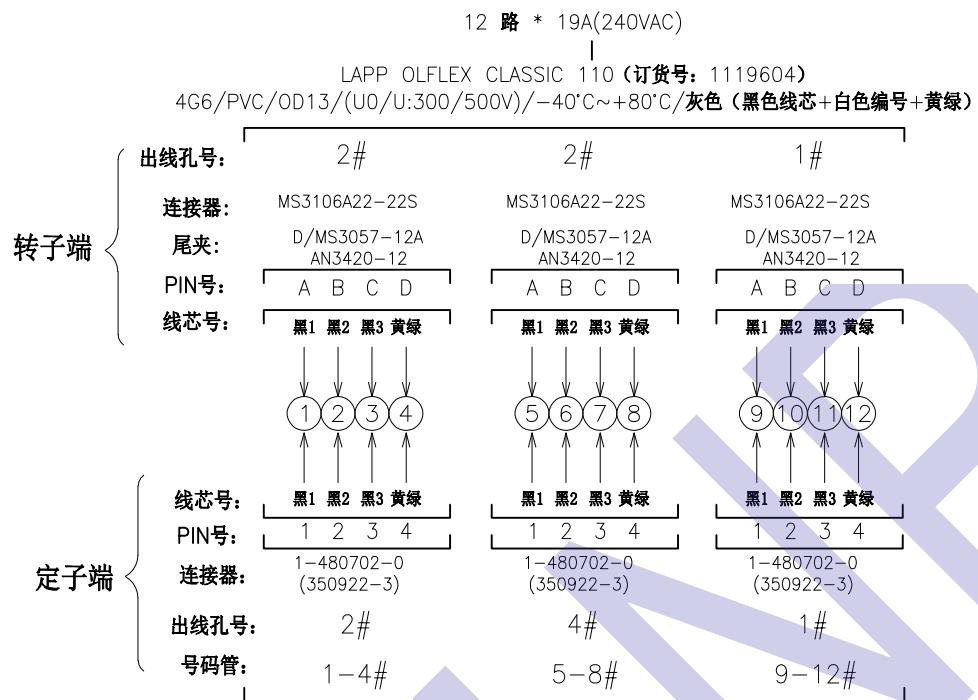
12 路 * 19A(240VAC)

LAPP OLFLEX CLASSIC 110（订货号：1119604）
4G6/PVC/OD13/(U0/U:300/500V)/−40°C~+80°C/灰色（黑色线芯+白色编号+黄绿）

转子端

出线孔号： 2# 2# 1#

连接器： MS3106A22−22S MS3106A22−22S MS3106A22−22S

尾夹： D/MS3057−12A AN3420−12 D/MS3057−12A AN3420−12 D/MS3057−12A AN3420−12

PIN号： A B C D A B C D A B C D

线芯号： 黑1 黑2 黑3 黄绿 黑1 黑2 黑3 黄绿 黑1 黑2 黑3 黄绿

1 2 3 4 5 6 7 8 9 10 11 12

定子端

线芯号： 黑1 黑2 黑3 黄绿 黑1 黑2 黑3 黄绿 黑1 黑2 黑3 黄绿

PIN号： 1 2 3 4 1 2 3 4 1 2 3 4

连接器： 1−480702−0 (350922−3) 1−480702−0 (350922−3) 1−480702−0 (350922−3)

出线孔号： 2# 4# 1#

号码管： 1−4# 5−8# 9−12#